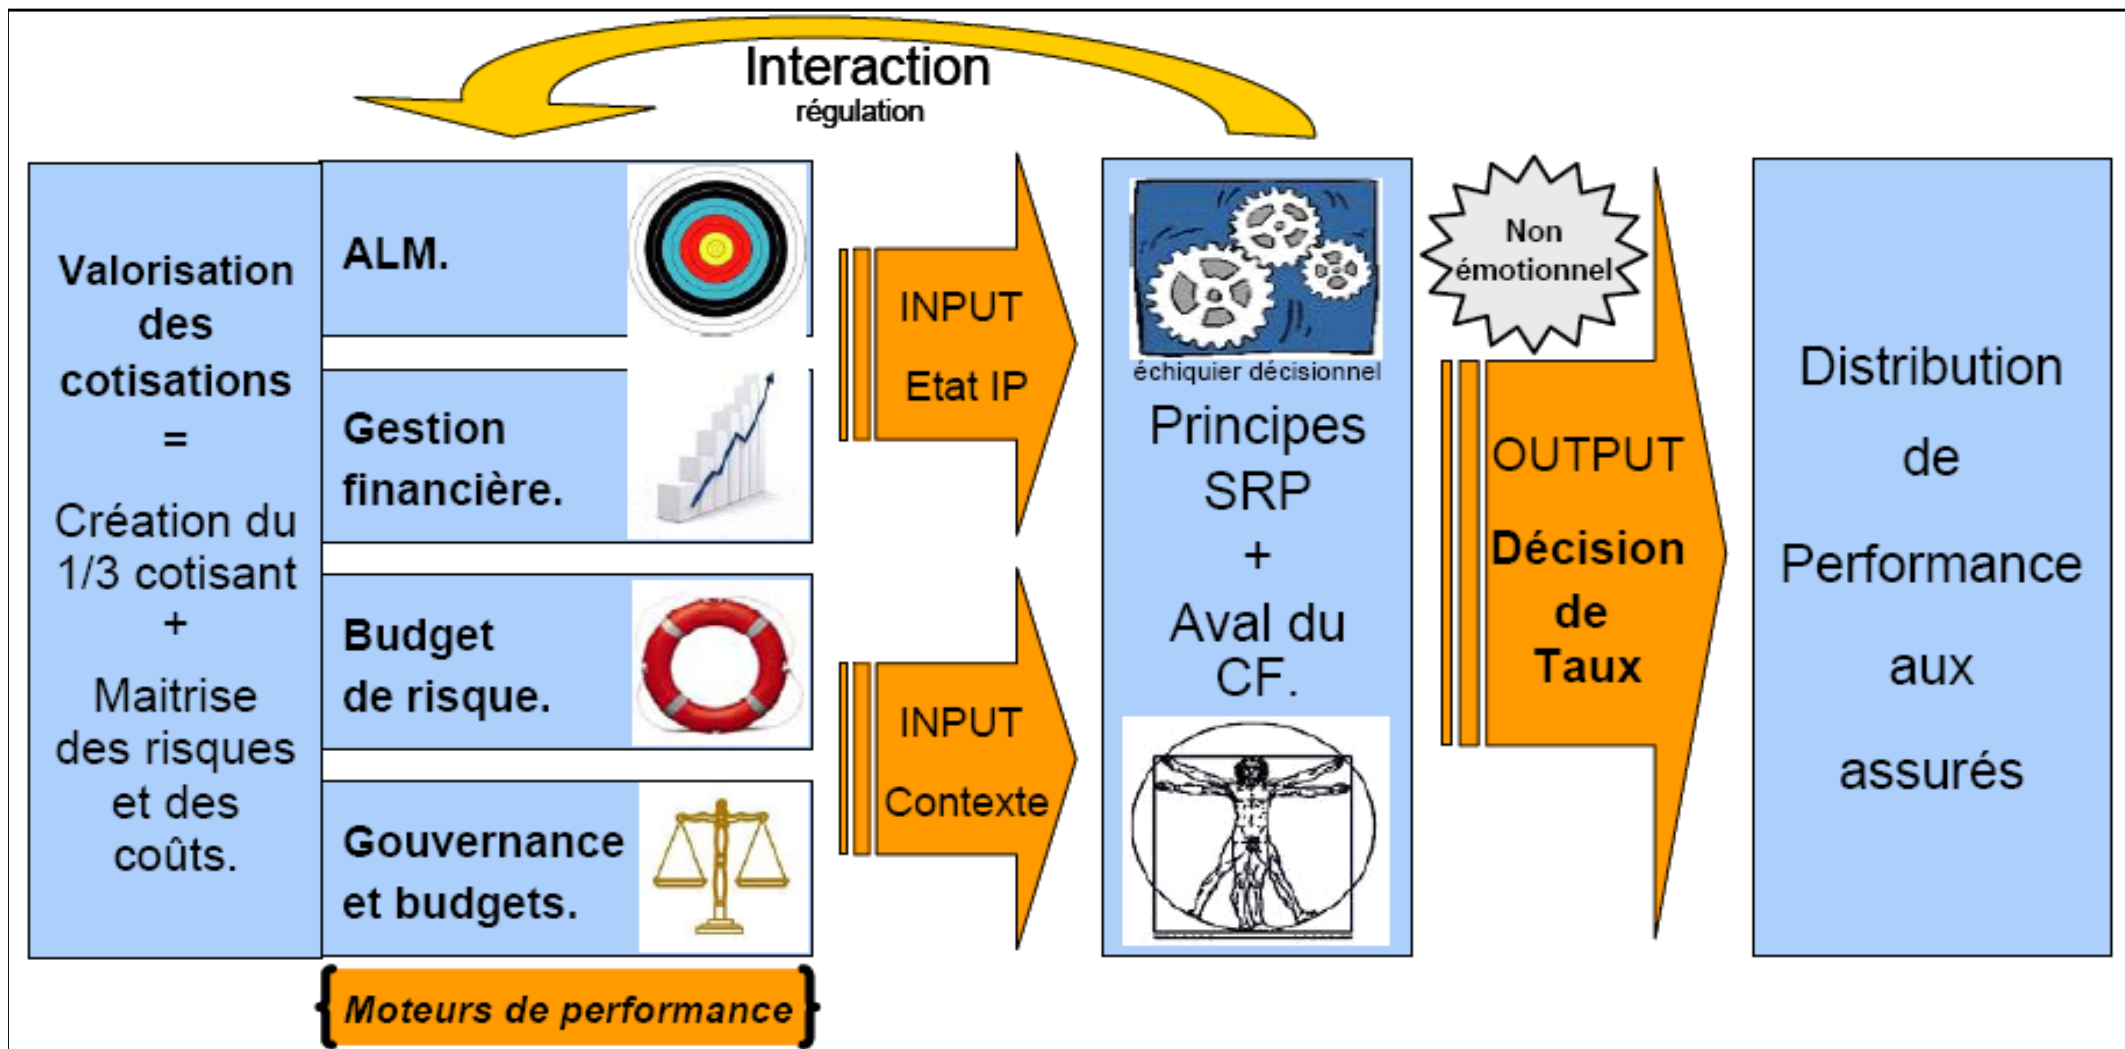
Interaction
régulation

Valorisation des cotisations
=
Création du 1/3 cotisant
+
Maitrise des risques et des coûts.

ALM.

Gestion financière.

Budget de risque.

Gouvernance et budgets.

Moteurs de performance

INPUT
Etat IP

INPUT
Contexte

échiquier décisionnel

Principes SRP
+
Aval du CF.

Non émotionnel

OUTPUT
Décision de Taux

Distribution de Performance aux assurés